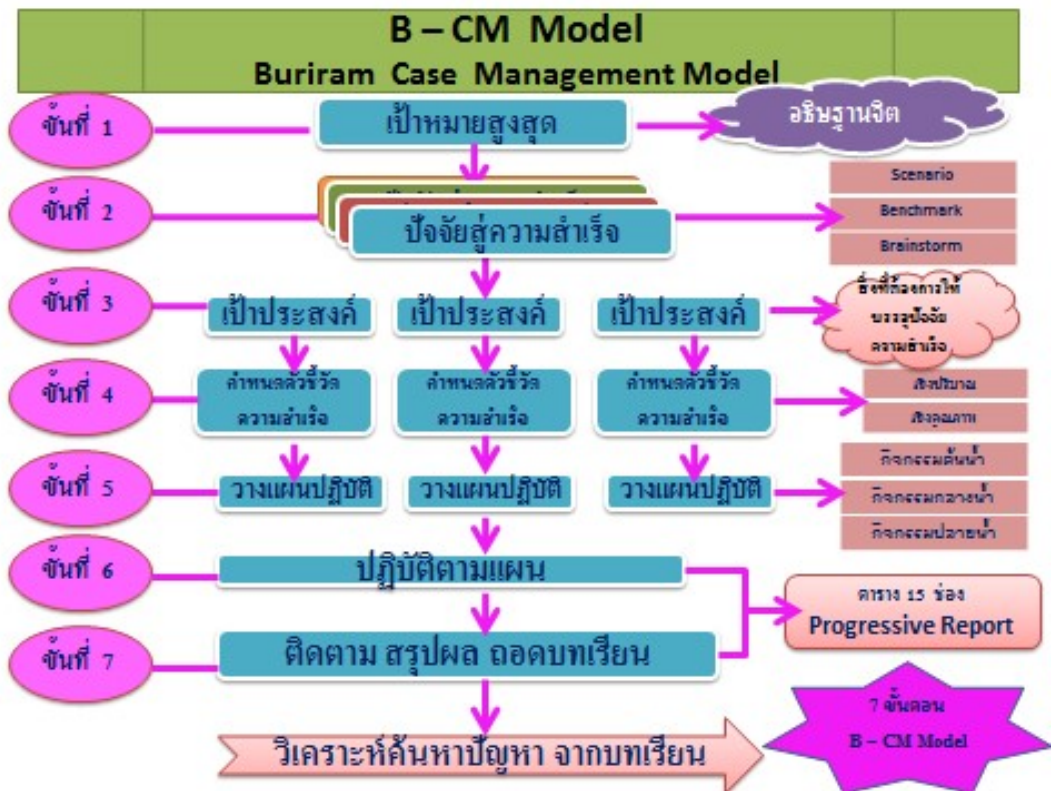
B – CM Model
Buriram Case Management Model

ขั้นที่ 1
เป้าหมายสูงสุด
อธิษฐานจิต

ขั้นที่ 2
ปัจจัยสู่ความสำเร็จ
Scenario
Benchmark
Brainstorm

ขั้นที่ 3
เป้าประสงค์
เป้าประสงค์
เป้าประสงค์
สิ่งที่ต้องการให้บรรลุปัจจัยความสำเร็จ

ขั้นที่ 4
กำหนดตัวชี้วัดความสำเร็จ
กำหนดตัวชี้วัดความสำเร็จ
กำหนดตัวชี้วัดความสำเร็จ
เชิงปริมาณ
เชิงคุณภาพ

ขั้นที่ 5
วางแผนปฏิบัติ
วางแผนปฏิบัติ
วางแผนปฏิบัติ
กิจกรรมต้นน้ำ
กิจกรรมกลางน้ำ
กิจกรรมปลายน้ำ

ขั้นที่ 6
ปฏิบัติตามแผน

ขั้นที่ 7
ติดตาม สรุปผล ถอดบทเรียน
ตาราง 15 ช่อง
Progressive Report

วิเคราะห์ค้นหาปัญหา จากบทเรียน
7 ขั้นตอน
B – CM Model